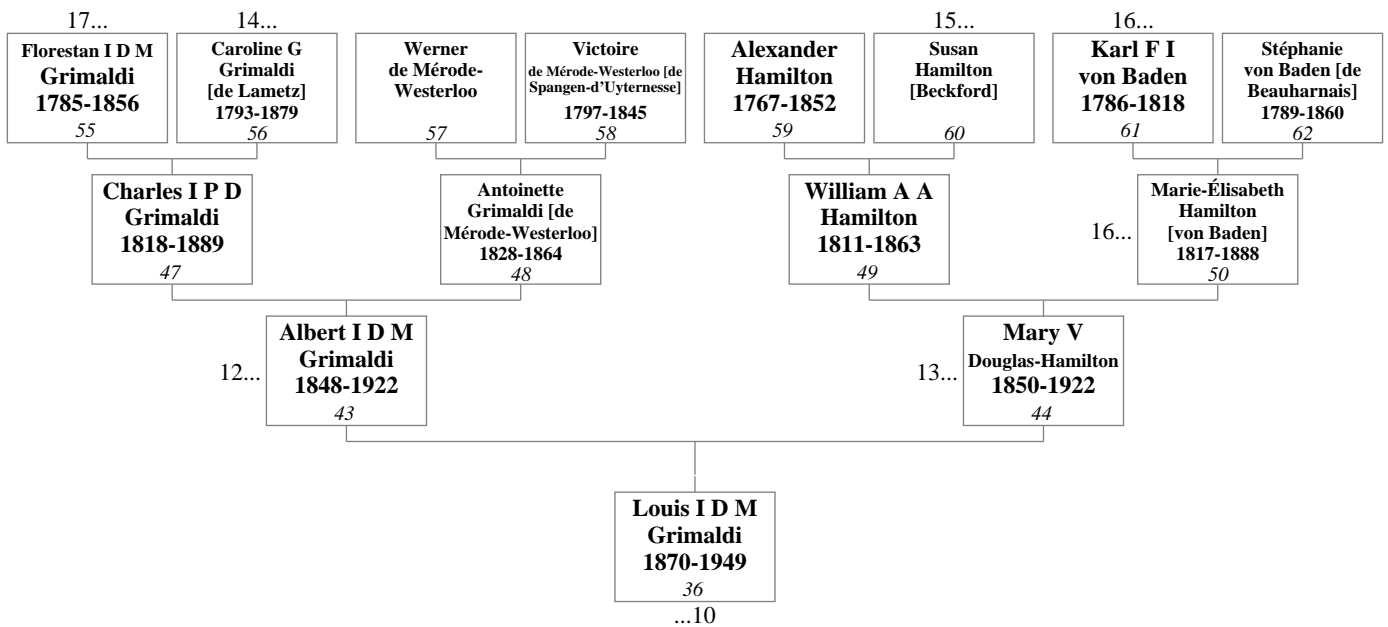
17...

Florestan I D M
Grimaldi
1785-1856
55

14...

Caroline G
Grimaldi
[de Lametz]
1793-1879
56

Werner
de Mérode-
Westerloo
57

Victoire
de Mérode-Westerloo [de
Spangen-d'Uyternesse]
1797-1845
58

Alexander
Hamilton
1767-1852
59

15...

Susan
Hamilton
[Beckford]
60

16...

Karl F I
von Baden
1786-1818
61

Stéphanie
von Baden [de
Beauharnais]
1789-1860
62

Charles I P D
Grimaldi
1818-1889
47

Antoinette
Grimaldi [de
Mérode-Westerloo]
1828-1864
48

William A A
Hamilton
1811-1863
49

16...

Marie-Élisabeth
Hamilton
[von Baden]
1817-1888
50

12...

Albert I D M
Grimaldi
1848-1922
43

13...

Mary V
Douglas-Hamilton
1850-1922
44

Louis I D M
Grimaldi
1870-1949
36

...10